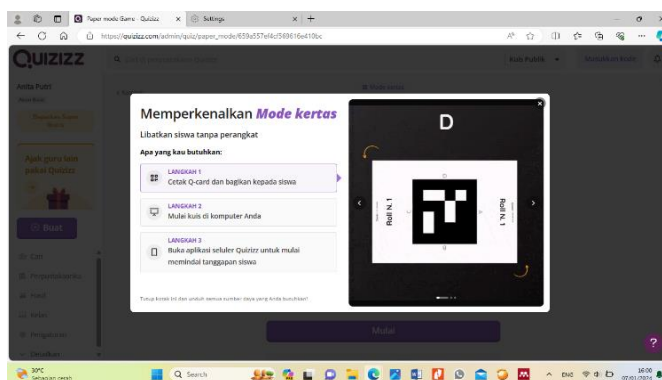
Paper mode Game · Quizizz | Settings

https://quizizz.com/admin/quiz/paper_mode/659a557ef4cf569616e410bc

QUIZIZZ

Anita Putri

Apa guru lain pakai Quizizz

Buat

Kuis Publik

Memperkenalkan *Mode kertas*

Libatkan siswa tanpa perangkat

Apa yang kau butuhkan:

LANGKAH 1
Cetak Q-card dan bagikan kepada siswa

LANGKAH 2
Mulai kuis di komputer Anda

LANGKAH 3
Buka aplikasi seluler Quizizz untuk mulai memindai tanggapan siswa

Tutup kotak ini dan unduh semua sumber daya yang Anda butuhkan!

D

Roll N. 1

Roll N. 1

Mulai

30°C
Sebagian cerah

Search

ENG

16:00
07/01/2024